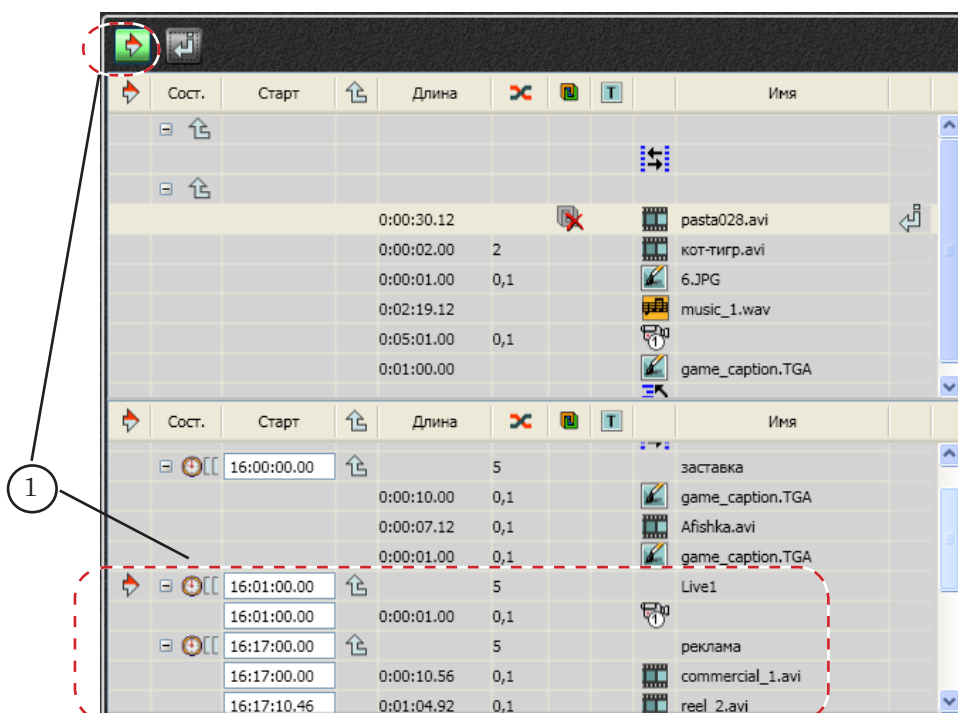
| | Сост. | Старт | | Длина | | | | | Имя | |
|---|---|---|---|---|---|---|---|---|---|---|
| | ⊟ | | | | | | | | | |
| | | | | | | | | | | |
| | ⊟ | | | | | | | | | |
| | | | | 0:00:30.12 | | | | | pasta028.avi | |
| | | | | 0:00:02.00 | 2 | | | | кот-тигр.avi | |
| | | | | 0:00:01.00 | 0,1 | | | | 6.JPG | |
| | | | | 0:02:19.12 | | | | | music_1.wav | |
| | | | | 0:05:01.00 | 0,1 | | | | | |
| | | | | 0:01:00.00 | | | | | game_caption.TGA | |

| | Сост. | Старт | | Длина | | | | | Имя |
|---|---|---|---|---|---|---|---|---|---|
| | ⊟ | 16:00:00.00 | | | 5 | | | | заставка |
| | | | | 0:00:10.00 | 0,1 | | | | game_caption.TGA |
| | | | | 0:00:07.12 | 0,1 | | | | Afishka.avi |
| | | | | 0:00:01.00 | 0,1 | | | | game_caption.TGA |
| | ⊟ | 16:01:00.00 | | | 5 | | | | Live1 |
| | | 16:01:00.00 | | 0:00:01.00 | 0,1 | | | | |
| | ⊟ | 16:17:00.00 | | | 5 | | | | реклама |
| | | 16:17:00.00 | | 0:00:10.56 | 0,1 | | | | commercial_1.avi |
| | | 16:17:10.46 | | 0:01:04.92 | 0,1 | | | | reel_2.avi |

1